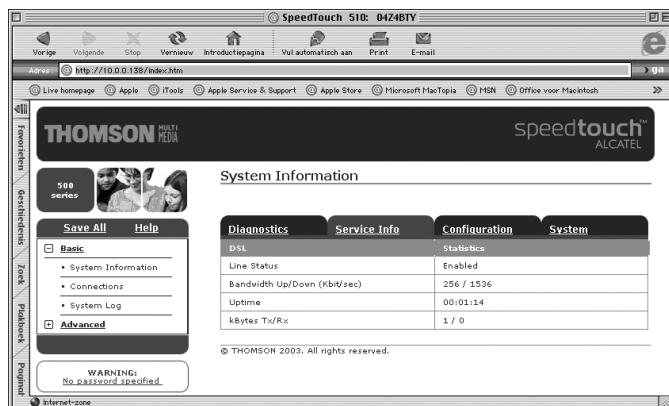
SpeedTouch 510: 04Z4BTY

Vorige Volgende Stop Vernieuw Introductiepagina Vul automatisch aan Print E-mail

Adres: http://10.0.0.138/index.htm

ga

Live homepage Apple iTools Apple Service & Support Apple Store Microsoft MacTopia MSN Office voor Macintosh

Favorieten Geschiedenis Zoek Plakboek Paginahouder

THOMSON MULTI MEDIA

speedtouch ALCATEL

500 series

System Information

Save All Help

Basic

• System Information

• Connections

• System Log

Advanced

WARNING:
No password specified

Diagnostics Service Info Configuration System

| DSL | Statistics |
|---|---|
| Line Status | Enabled |
| Bandwidth Up/Down (Kbit/sec) | 256 / 1536 |
| Uptime | 00:01:14 |
| kBytes Tx/Rx | 1 / 0 |

© THOMSON 2003. All rights reserved.

Internet-zone